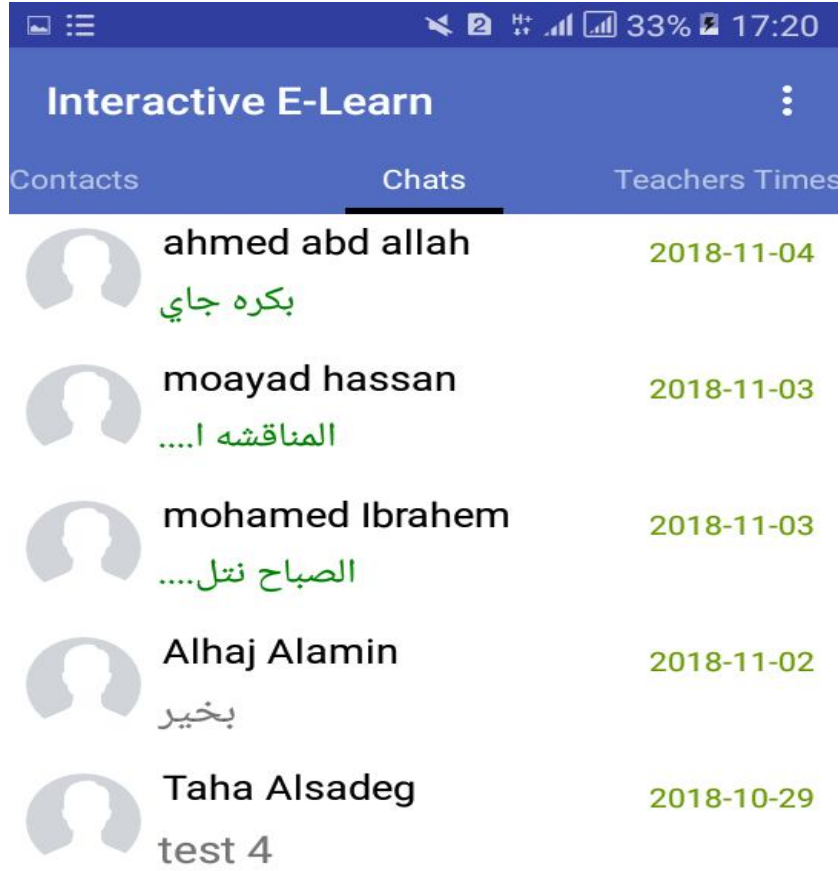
2 H+ 33% 17:20

Interactive E-Learn

Contacts
Chats
Teachers Times

ahmed abd allah
بكره جاي
2018-11-04

moayad hassan
المناقشه ا....
2018-11-03

mohamed Ibrahem
الصباح نتل....
2018-11-03

Alhaj Alamin
بخير
2018-11-02

Taha Alsadeg
test 4
2018-10-29